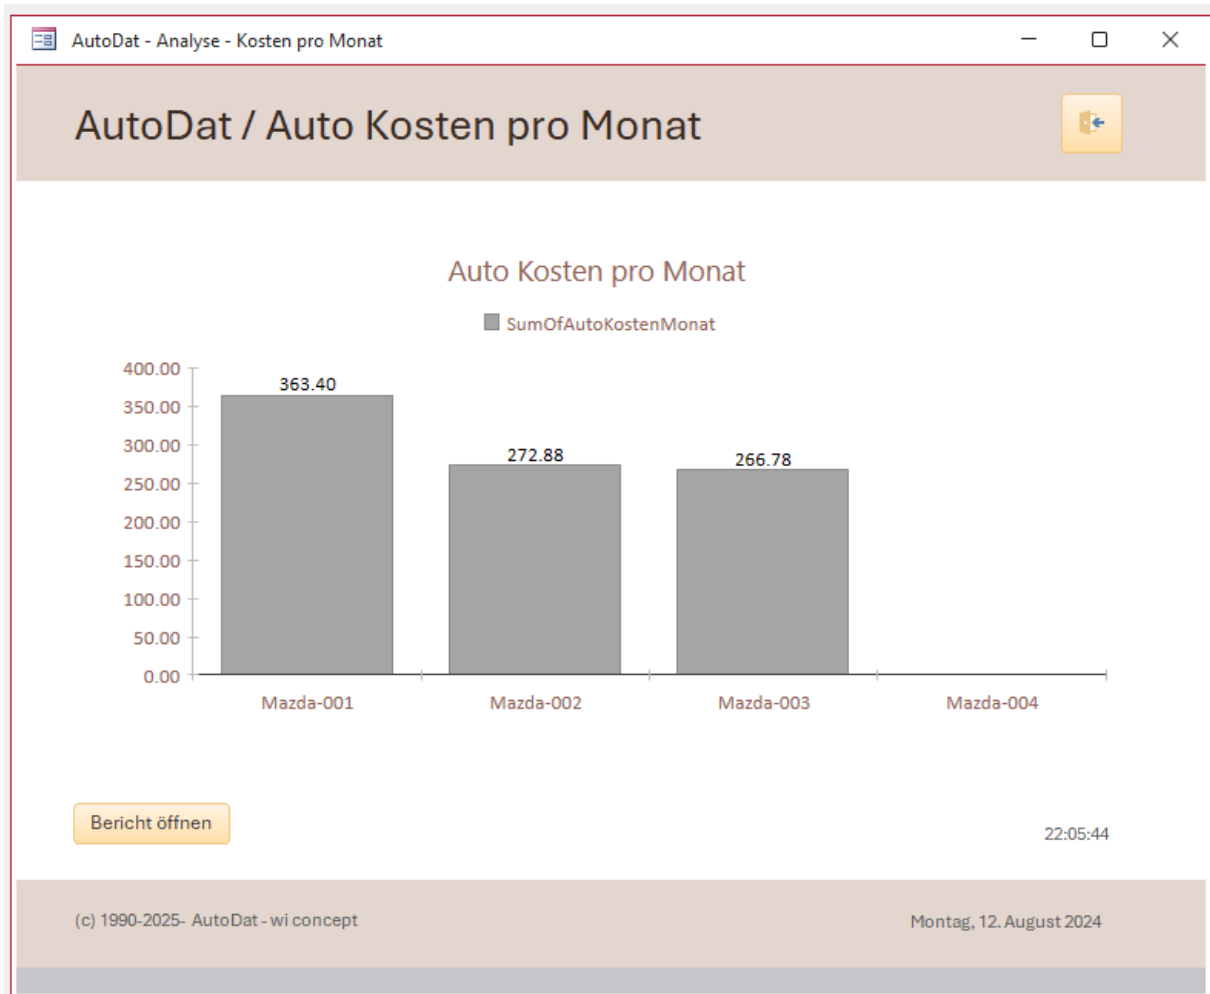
AutoDat - Analyse - Kosten pro Monat

AutoDat / Auto Kosten pro Monat

Auto Kosten pro Monat

SumOfAutoKostenMonat

400.00
350.00
300.00
250.00
200.00
150.00
100.00
50.00
0.00

363.40
272.88
266.78

Mazda-001
Mazda-002
Mazda-003
Mazda-004

Bericht öffnen

22:05:44

(c) 1990-2025- AutoDat - wi concept

Montag, 12. August 2024